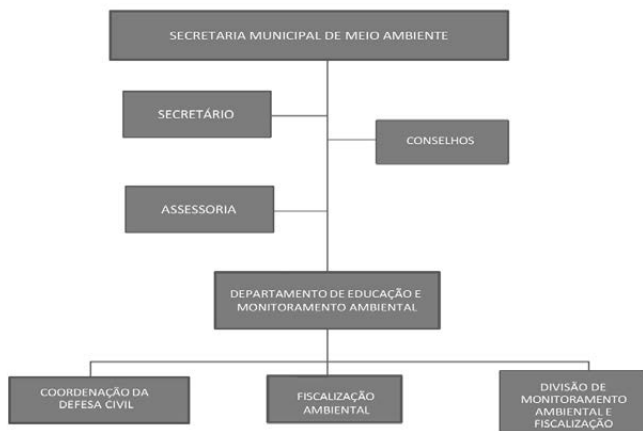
SECRETARIA MUNICIPAL DE MEIO AMBIENTE

SECRETÁRIO

CONSELHOS

ASSESSORIA

DEPARTAMENTO DE EDUCAÇÃO E MONITORAMENTO AMBIENTAL

COORDENAÇÃO DA DEFESA CIVIL

FISCALIZAÇÃO AMBIENTAL

DIVISÃO DE MONITORAMENTO AMBIENTAL E FISCALIZAÇÃO